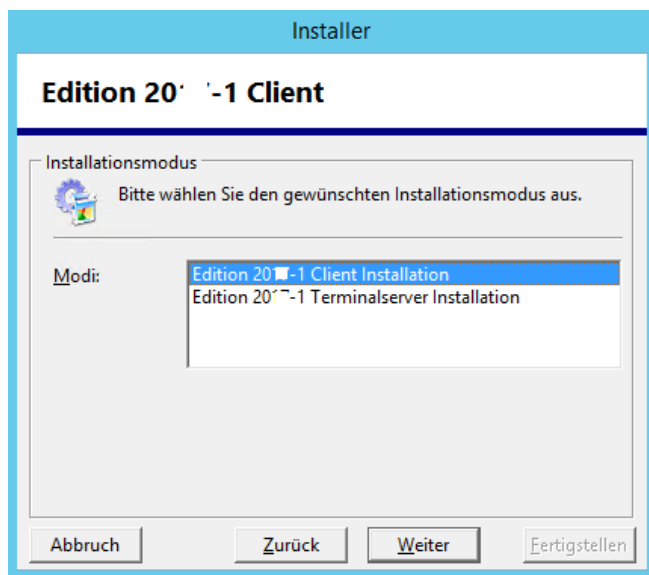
Installer

Edition 20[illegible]-1 Client

Installationsmodus

Bitte wählen Sie den gewünschten Installationsmodus aus.

Modi:

Edition 20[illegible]-1 Client Installation
Edition 20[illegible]-1 Terminalserver Installation

Abbruch

Zurück

Weiter

Fertigstellen